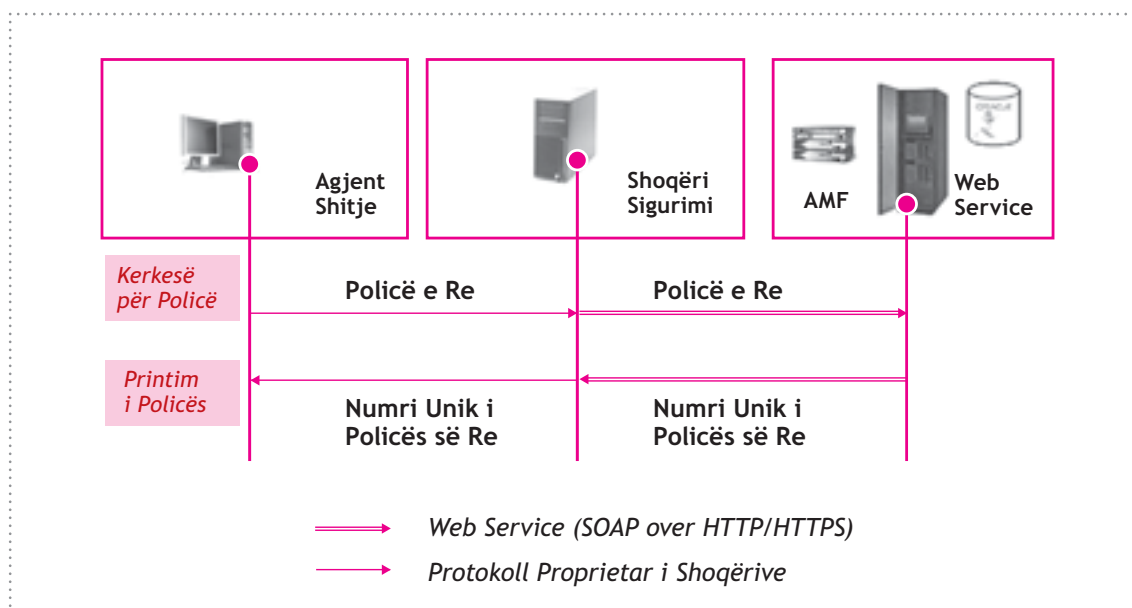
Agjent Shitje

Shoqëri Sigurimi

AMF

Web Service

ORACLE

Kerkesë për Policë

Policë e Re

Policë e Re

Printim i Policës

Numri Unik i Policës së Re

Numri Unik i Policës së Re

Web Service (SOAP over HTTP/HTTPS)

Protokoll Proprietar i Shoqërive